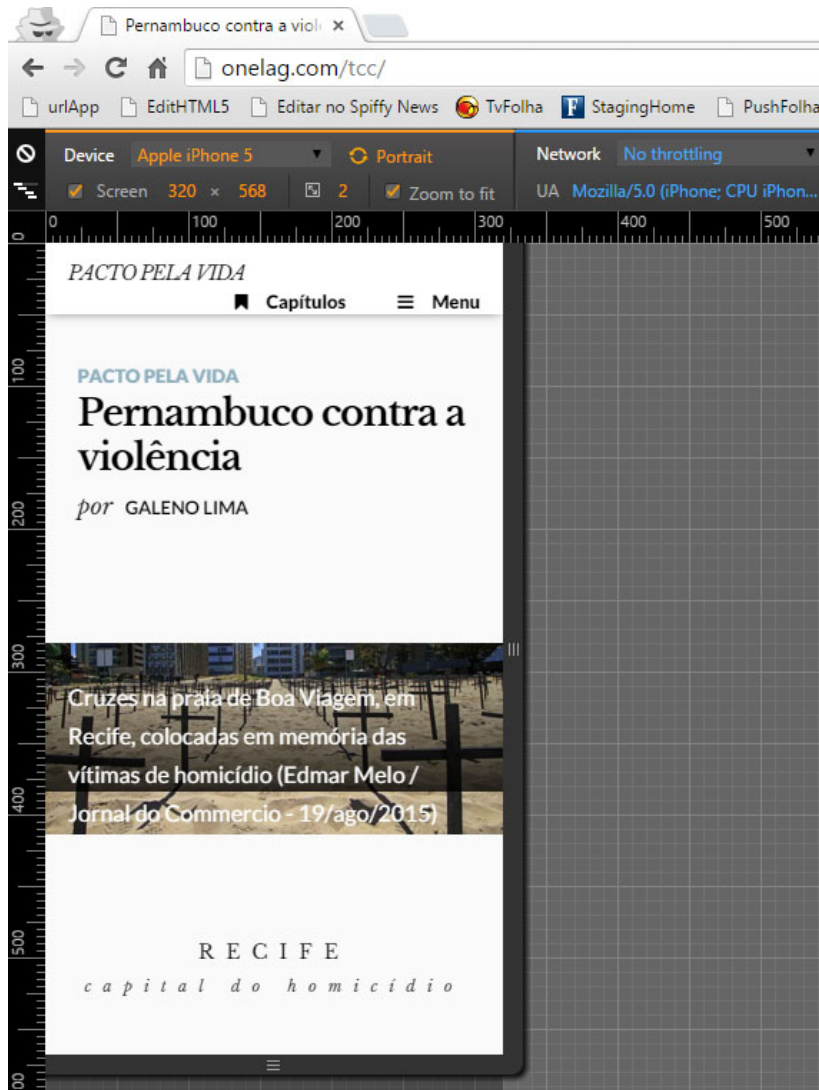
Pernambuco contra a viol ×

onelag.com/tcc/

urlApp EditHTML5 Editar no Spiffy News TvFolha StagingHome PushFolha

Device Apple iPhone 5 Portrait Network No throttling

Screen 320 × 568 2 Zoom to fit UA Mozilla/5.0 (iPhone; CPU iPhon...

0 100 200 300 400 500

PACTO PELA VIDA

Capítulos Menu

PACTO PELA VIDA

Pernambuco contra a violência

por GALENO LIMA

Cruzes na praia de Boa Viagem, em Recife, colocadas em memória das vítimas de homicídio (Edmar Melo / Jornal do Commercio - 19/ago/2015)

RECIFE

capital do homicídio